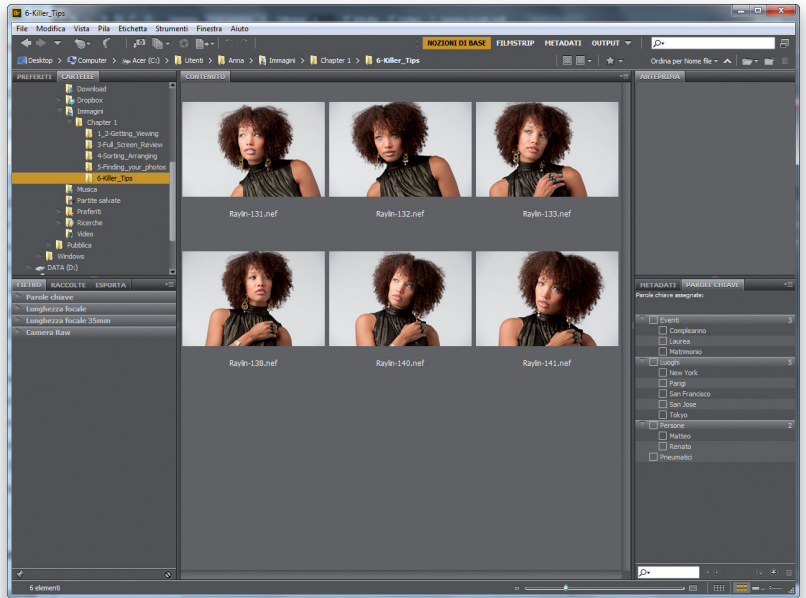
6-Killer_Tips

File Modifica Vista Pila Etichetta Strumenti Finestra Aiuto

NOZIONI DI BASE FILMSTRIP METADATI OUTPUT

Desktop > Computer > Acer (C:) > Utenti > Anna > Immagini > Chapter 1 > 6-Killer_Tips

Ordina per Nome file

PREFERITI CARTELLE

Download
Dropbox
Immagini
Chapter 1
1_2-Getting_Viewing
3-Full_Screen_Review
4-Sorting_Arranging
5-Finding_your_photos
6-Killer_Tips
Musica
Partite salvate
Preferiti
Ricerche
Video
Pubblica
Windows
DATA (D:)

FILTRO RACCOLTE ESPORTA

Parole chiave
Lunghezza focale
Lunghezza focale 35mm
Camera Raw

CONTENUTO

Raylin-131.nef
Raylin-132.nef
Raylin-133.nef
Raylin-138.nef
Raylin-140.nef
Raylin-141.nef

ANTEPRIMA

METADATI PAROLE CHIAVE

Parole chiave assegnate:

Eventi 3
Compleanno
Laurea
Matrimonio
Luoghi 5
New York
Parigi
San Francisco
San Jose
Tokyo
Persone 2
Matteo
Renato
Pneumatici

6 elementi